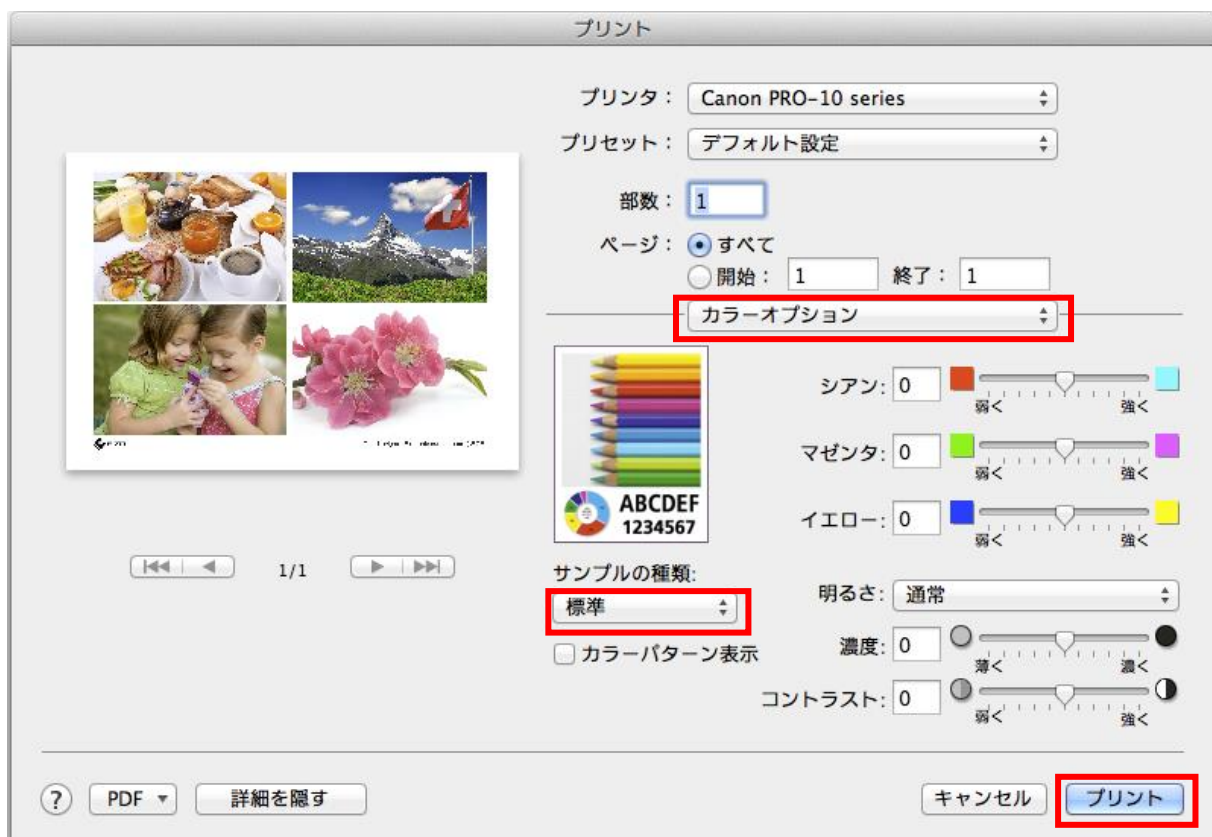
プリント

プリンタ： Canon PRO-10 series

プリセット： デフォルト設定

部数： 1

ページ： すべて

開始： 1 終了： 1

カラーオプション

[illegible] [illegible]

1/1

ABCDEF
1234567

シアン: 0
弱く 強く

マゼンタ: 0
弱く 強く

イエロー: 0
弱く 強く

サンプルの種類:
標準

カラーパターン表示

明るさ: 通常

濃度: 0
薄く 濃く

コントラスト: 0
弱く 強く

? PDF 詳細を隠す キャンセル プリント